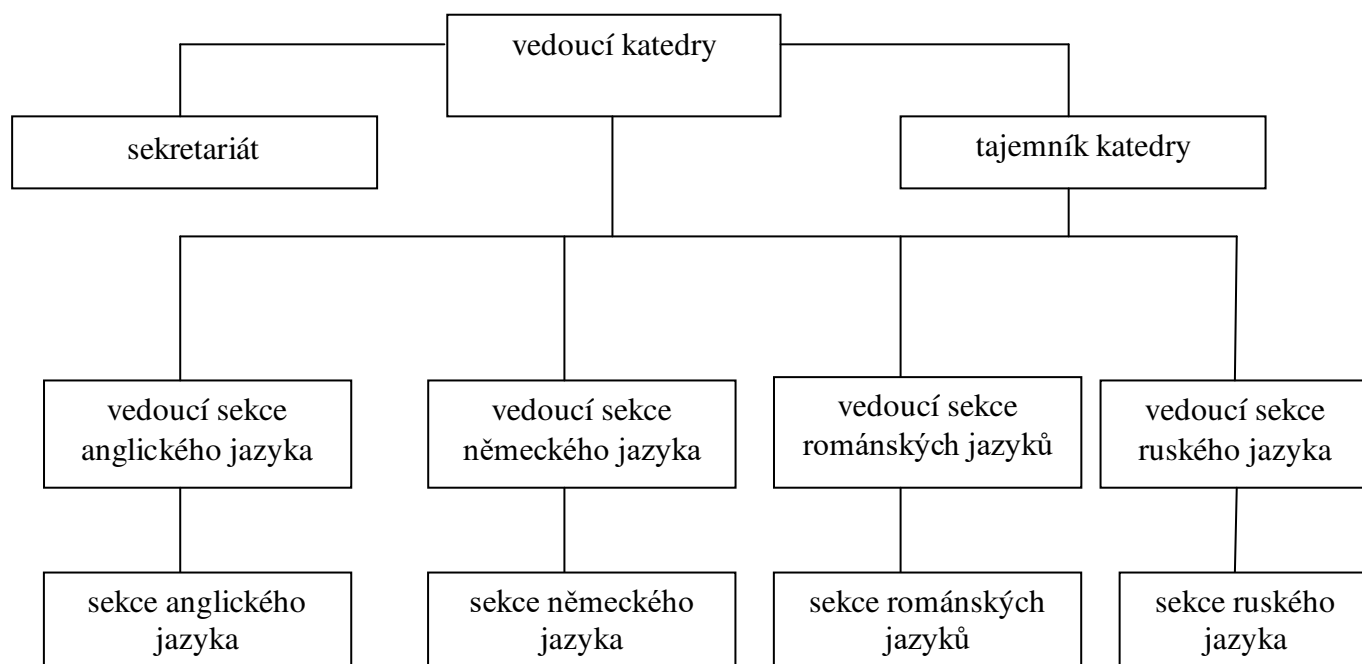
vedoucí katedry

sekretariát

tajemník katedry

vedoucí sekce anglického jazyka

vedoucí sekce německého jazyka

vedoucí sekce románských jazyků

vedoucí sekce ruského jazyka

sekce anglického jazyka

sekce německého jazyka

sekce románských jazyků

sekce ruského jazyka